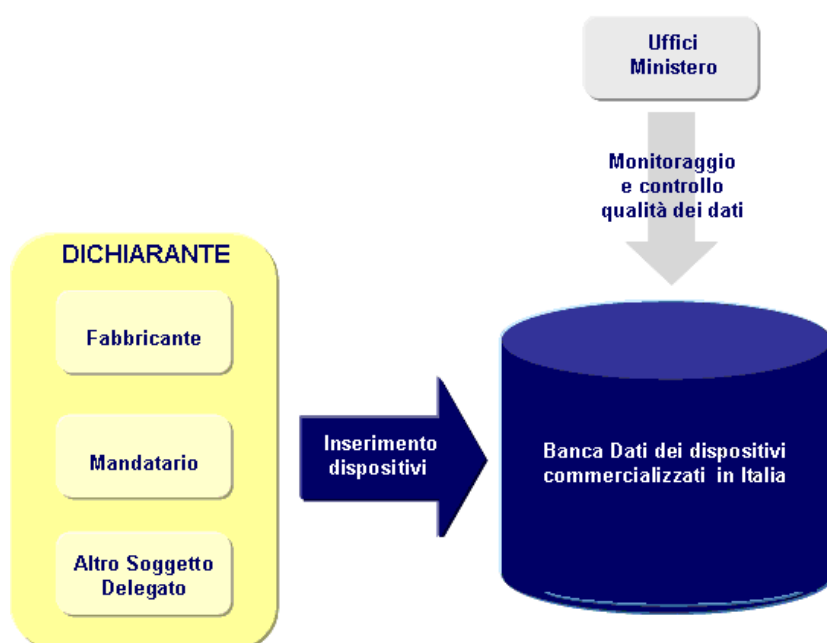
Uffici
Ministero

Monitoraggio
e controllo
qualità dei dati

DICHIARANTE

Fabbricante

Mandatario

Altro Soggetto
Delegato

Inserimento
dispositivi

Banca Dati dei dispositivi
commercializzati in Italia